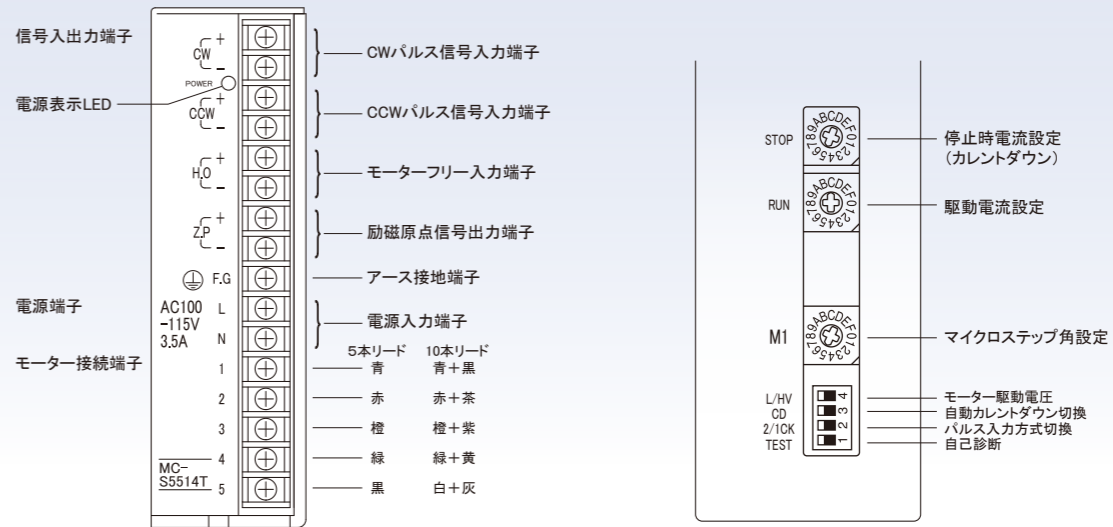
信号入出力端子

CW +
－

POWER

電源表示LED

CCW +
－

H.O +
－

Z.P +
－

F.G

電源端子

AC100
−115V
3.5A

L

N

モーター接続端子

1

2

3

4

5

MC−
S5514T

CWパルス信号入力端子

CCWパルス信号入力端子

モーターフリー入力端子

励磁原点信号出力端子

アース接地端子

電源入力端子

| 5本リード | 10本リード |
|---|---|
| 青 | 青＋黒 |
| 赤 | 赤＋茶 |
| 橙 | 橙＋紫 |
| 緑 | 緑＋黄 |
| 黒 | 白＋灰 |

STOP

0123456789ABCDEF

停止時電流設定
(カレントダウン)

RUN

0123456789ABCDEF

駆動電流設定

M1

0123456789ABCDEF

マイクロステップ角設定

L/HV 4
CD 3
2/1CK 2
TEST 1

モーター駆動電圧
自動カレントダウン切換
パルス入力方式切換
自己診断